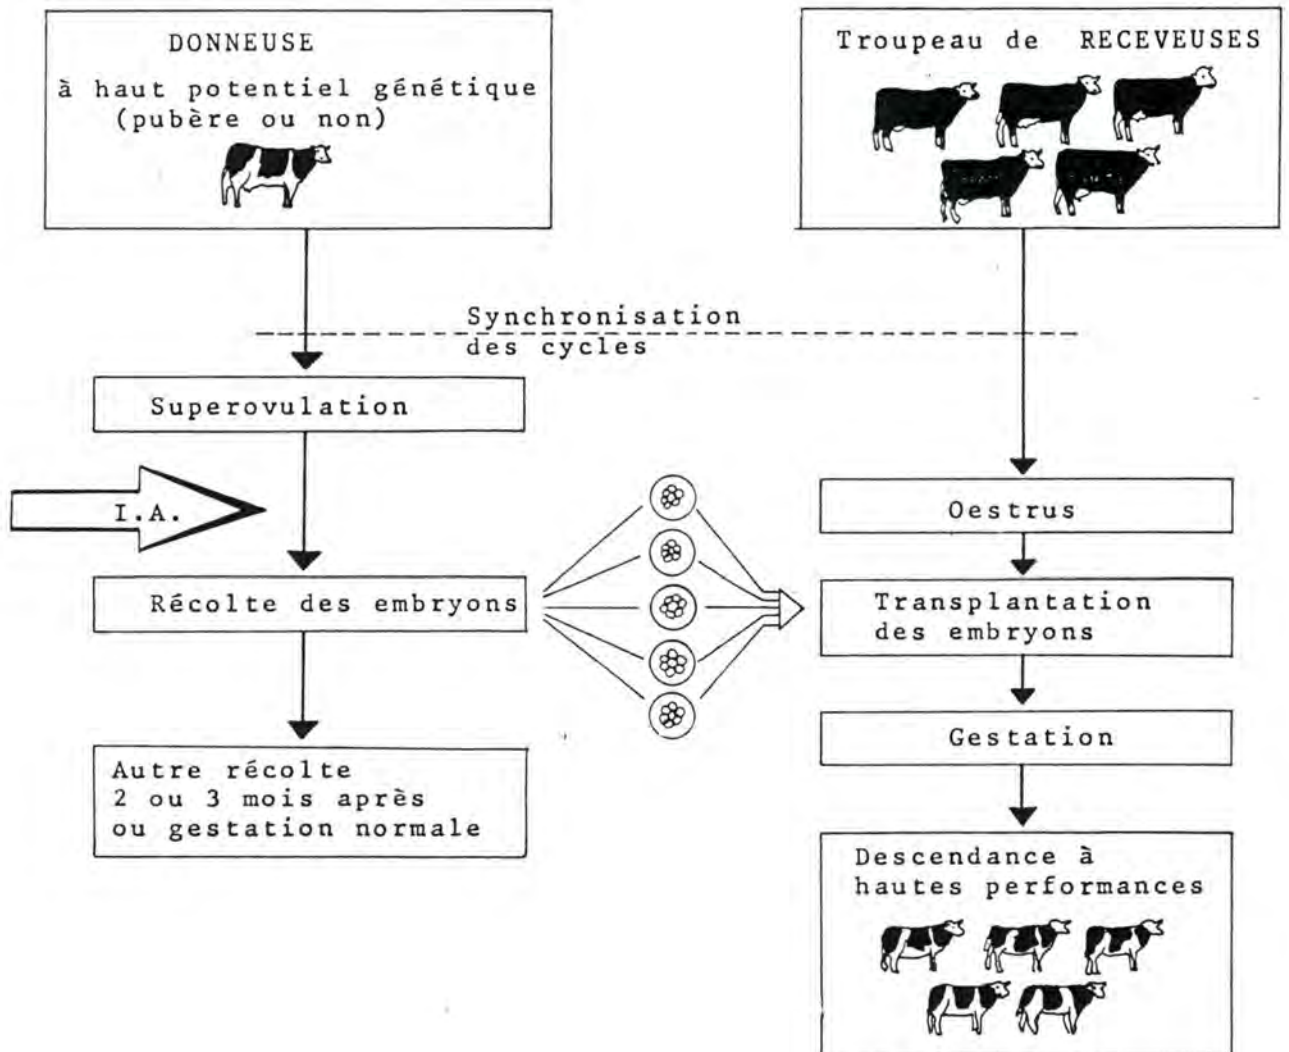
DONNEUSE
à haut potentiel génétique (pubère ou non)

Troupeau de RECEVEUSES

Synchronisation des cycles

Superovulation

I.A.

Récolte des embryons

Autre récolte 2 ou 3 mois après ou gestation normale

Oestrus

Transplantation des embryons

Gestation

Descendance à hautes performances